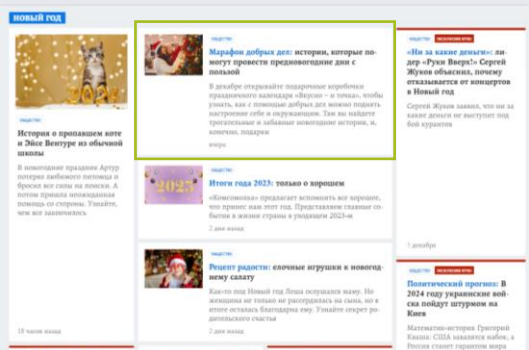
НОВЫЙ ГОД

ОБЩЕСТВО

История о пропавшем коте и Эйсе Вентуре из обычной школы

В ноябре первоклассник Артур потерял любимого питомца и бросил все силы на поиски. А потом пришла неожиданная помощь со стороны. Узнайте, чем все закончилось

18 часов назад

ОБЩЕСТВО

Марафон добрых дел: истории, которые помогут провести предновогодние дни с пользой

В декабре открывайте подарочные коробочки праздничного календаря «Вкусно — и точка», чтобы узнать, как с помощью добрых дел можно поднять настроение себе и окружающим. Там вы найдете трогательные и забавные новогодние истории, и, конечно, подарки

вчера

ОБЩЕСТВО

Итоги года 2023: только о хорошем

«Комсомолка» предлагает вспомнить все хорошее, что принес нам этот год. Представляем главные события в жизни страны в уходящем 2023-м

2 дня назад

ОБЩЕСТВО

Рецепт радости: елочные игрушки к новогоднему салату

Как-то под Новый год Леша осушался маму. Но женщина не только не расстроилась на сына, но и от этого осталась благодарна ему. Узнайте секрет родительского счастья

2 дня назад

ОБЩЕСТВО ЭКСКЛЮЗИВ КП

«Ни за какие деньги»: лидер «Руки Вверх!» Сергей Жуков объяснил, почему отказывается от концертов в Новый год

Сергей Жуков заявил, что он не выступает под бой курантов

1 декабря

ЭКСКЛЮЗИВ КП

Политический прогноз: В 2024 году украинские войска пойдут штурмом на Киев

Математик-историк Григорий Кваша: США заказали войну, а Россия станет гарантом мира